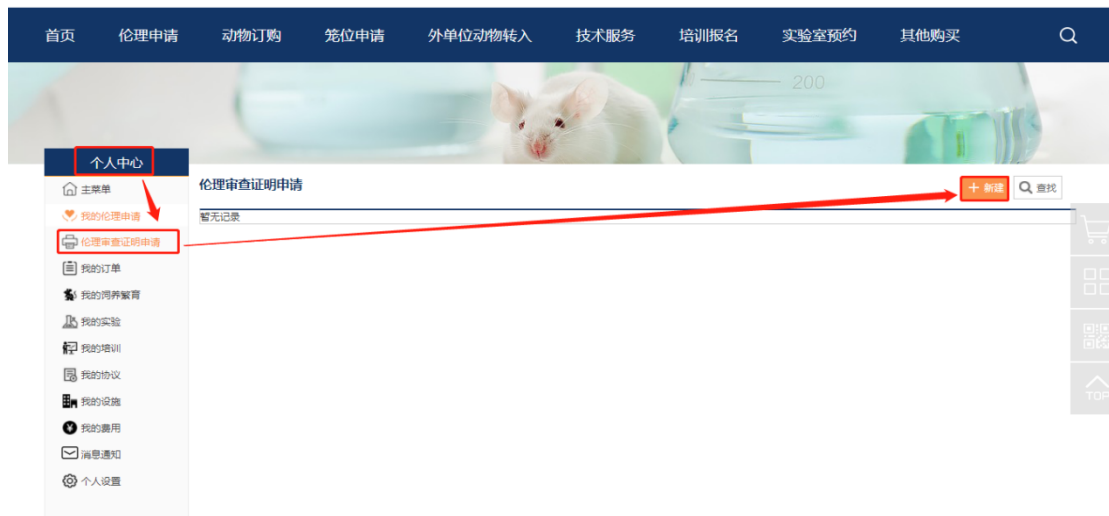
首页 伦理申请 动物订购 笼位申请 外单位动物转入 技术服务 培训报名 实验室预约 其他购买

200

个人中心

主菜单
我的伦理申请
伦理审查证明申请
我的订单
我的饲养繁育
我的实验
我的培训
我的协议
我的设施
我的费用
消息通知
个人设置

伦理审查证明申请

+ 新建
查找

暂无记录

TOP